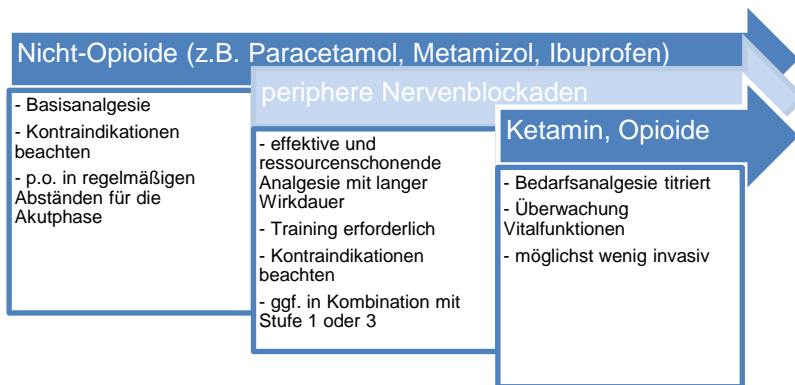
Nicht-Opioide (z.B. Paracetamol, Metamizol, Ibuprofen)

- Basisanalgesie
- Kontraindikationen beachten
- p.o. in regelmäßigen Abständen für die Akutphase

periphere Nervenblockaden

- effektive und ressourcenschonende Analgesie mit langer Wirkdauer
- Training erforderlich
- Kontraindikationen beachten
- ggf. in Kombination mit Stufe 1 oder 3

Ketamin, Opioide

- Bedarfsanalgesie titriert
- Überwachung Vitalfunktionen
- möglichst wenig invasiv